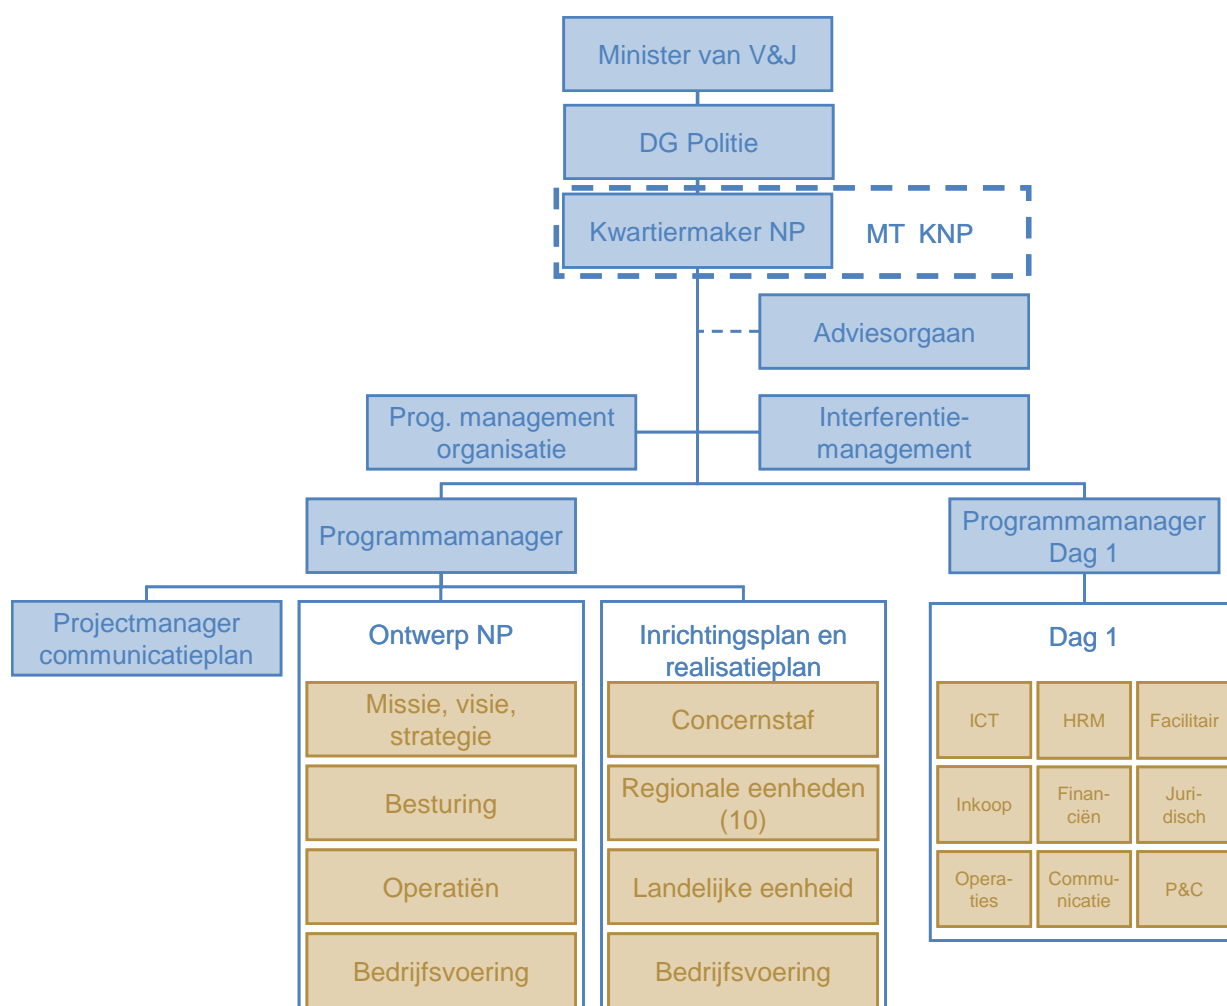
Minister van V&J

DG Politie

Kwartiermaker NP

MT KNP

Adviesorgaan

Prog. management organisatie

Interferentiemanagement

Programmamanager

Programmamanager Dag 1

Projectmanager communicatieplan

Ontwerp NP

Missie, visie, strategie

Besturing

Operatiën

Bedrijfsvoering

Inrichtingsplan en realisatieplan

Concernstaf

Regionale eenheden (10)

Landelijke eenheid

Bedrijfsvoering

Dag 1

ICT

HRM

Facilitair

Inkoop

Financiën

Juridisch

Operaties

Communicatie

P&C